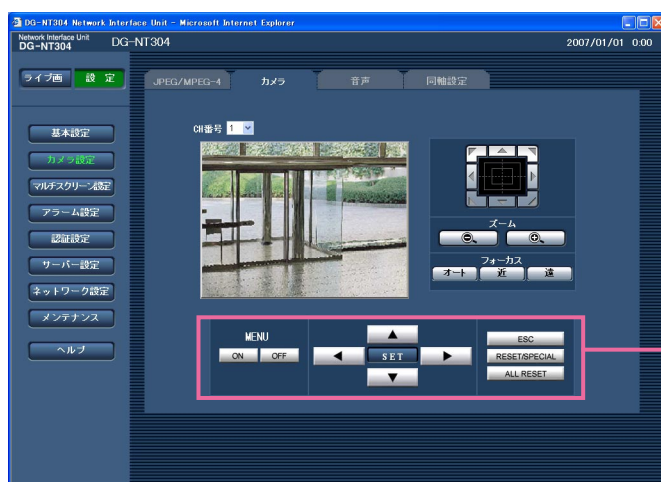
DG-NT304 Network Interface Unit - Microsoft Internet Explorer

Network Interface Unit
DG-NT304

DG-NT304

2007/01/01 0:00

ライブ画

設 定

JPEG/MPEG-4

カメラ

音声

同軸設定

基本設定

カメラ設定

マルチスクリーン設定

アラーム設定

認証設定

サーバー設定

ネットワーク設定

メンテナンス

ヘルプ

CH番号 1

ズーム

フォーカス

オート

近

遠

MENU

ON

OFF

▲

◀

SET

▶

▼

ESC

RESET/SPECIAL

ALL RESET